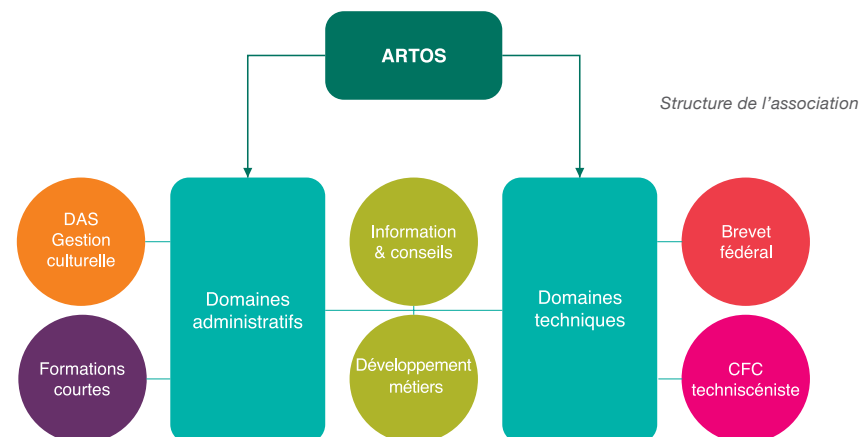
ARTOS

Structure de l'association

DAS Gestion culturelle

Formations courtes

Domaines administratifs

Information & conseils

Développement métiers

Domaines techniques

Brevet fédéral

CFC techniscéniste